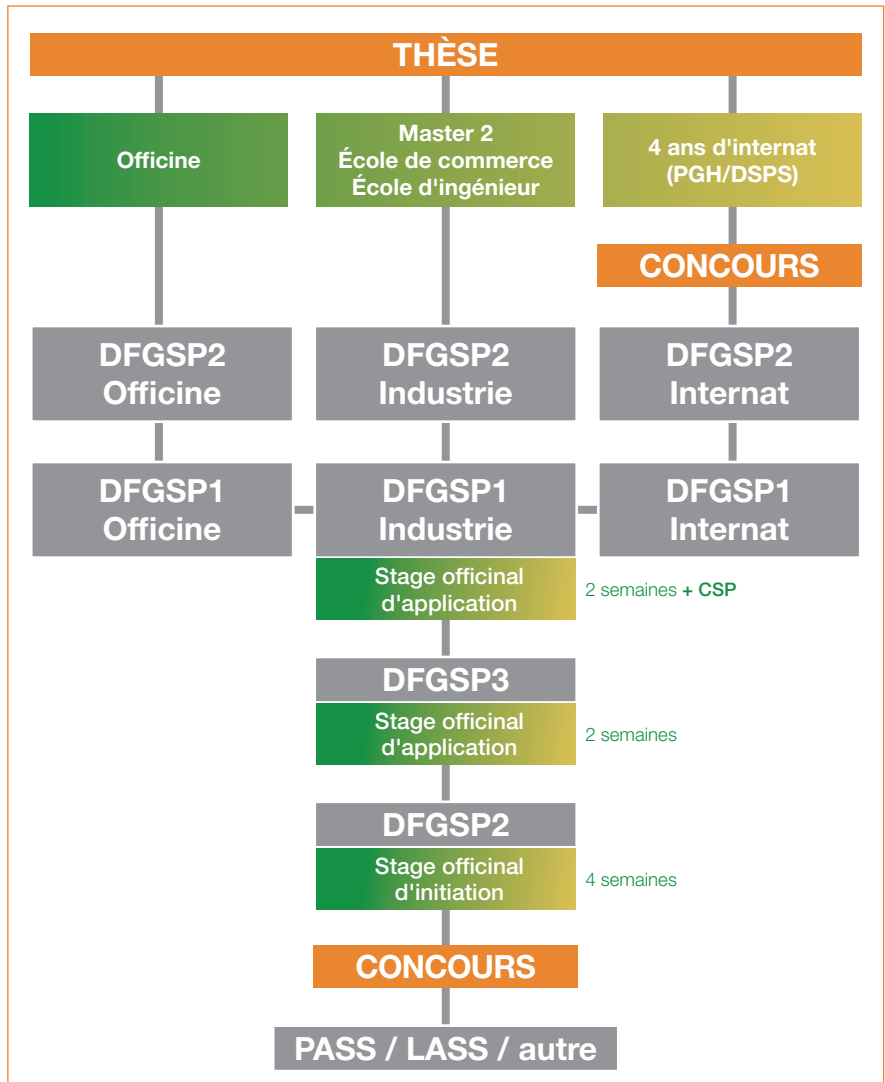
THÈSE

Officine

Master 2
École de commerce
École d'ingénieur

4 ans d'internat
(PGH/DSPS)

CONCOURS

DFGSP2
Officine

DFGSP2
Industrie

DFGSP2
Internat

DFGSP1
Officine

DFGSP1
Industrie

DFGSP1
Internat

Stage officinal
d'application

2 semaines + CSP

DFGSP3

Stage officinal
d'application

2 semaines

DFGSP2

Stage officinal
d'initiation

4 semaines

CONCOURS

PASS / LASS / autre